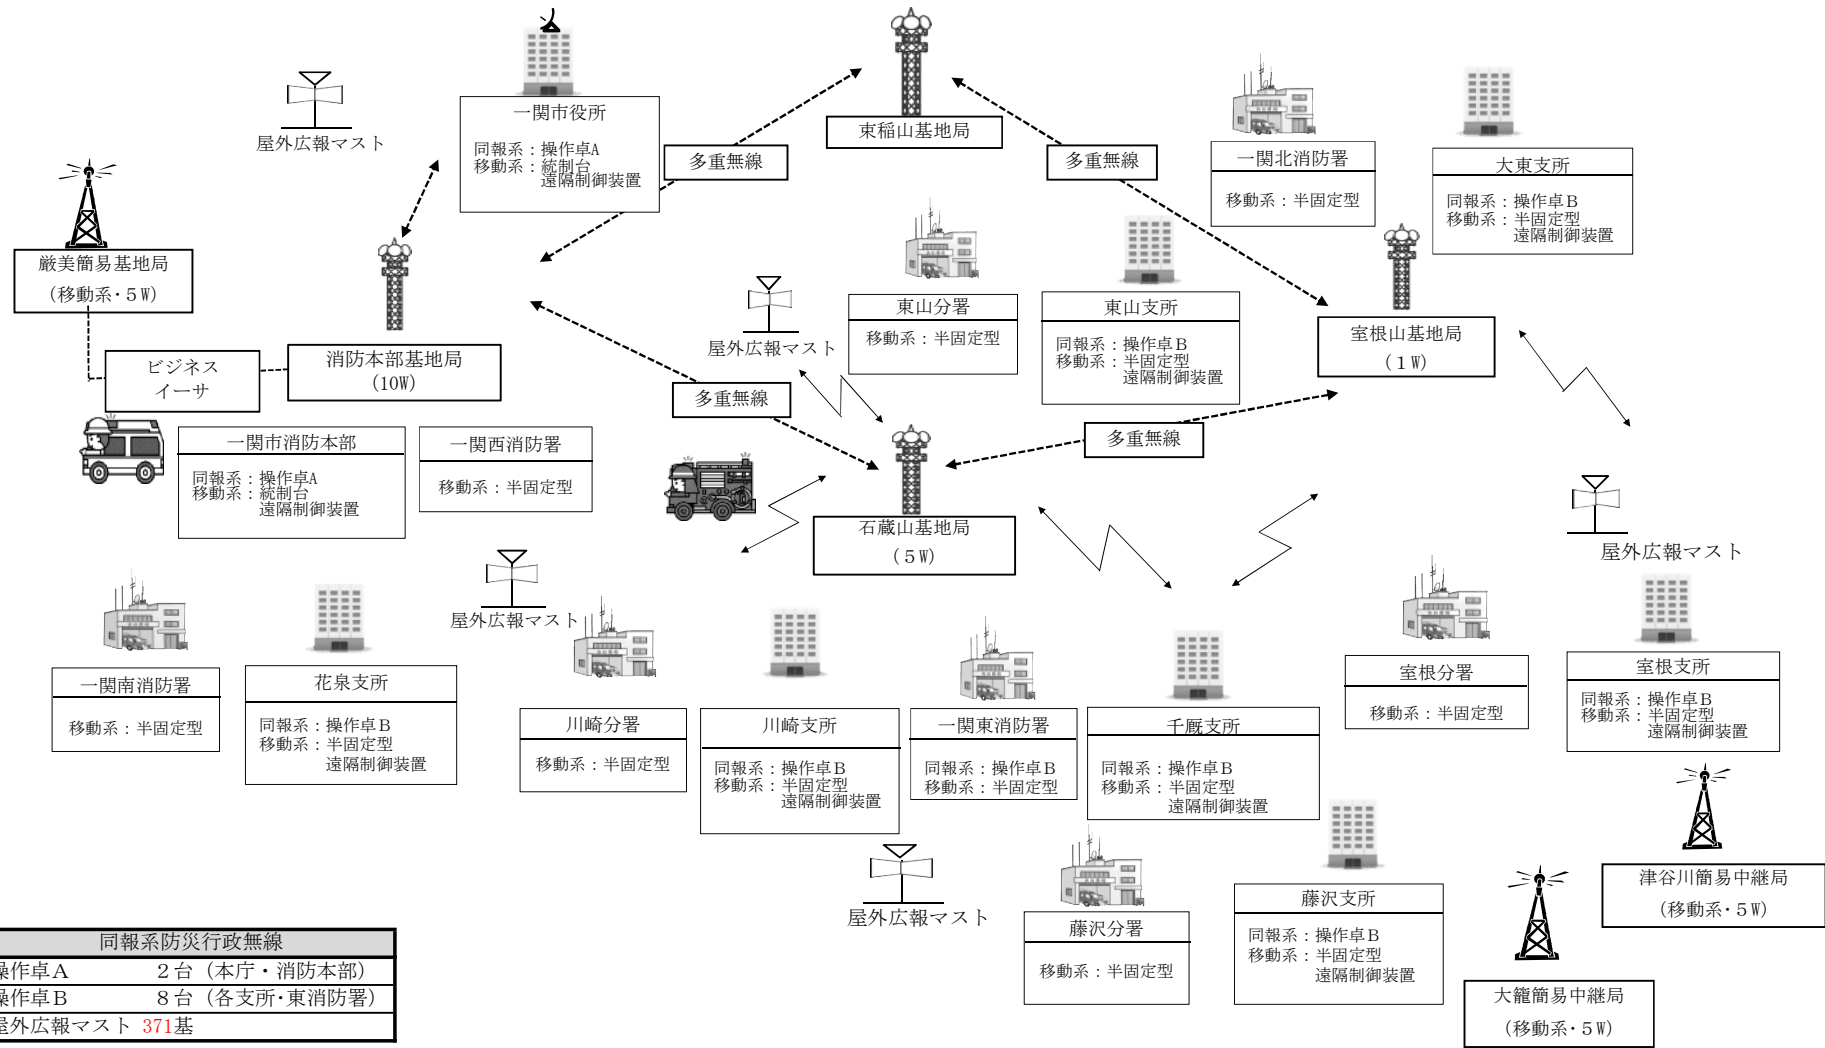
屋外広報マスト

一関市役所
同報系：操作卓A
移動系：統制台
遠隔制御装置

東稲山基地局

多重無線

多重無線

一関北消防署
移動系：半固定型

大東支所
同報系：操作卓B
移動系：半固定型
遠隔制御装置

厳美簡易基地局
（移動系・5W）

ビジネス
イーサ

消防本部基地局
（10W）

屋外広報マスト

東山分署
移動系：半固定型

東山支所
同報系：操作卓B
移動系：半固定型
遠隔制御装置

室根山基地局
（1W）

多重無線

多重無線

一関市消防本部
同報系：操作卓A
移動系：統制台
遠隔制御装置

一関西消防署
移動系：半固定型

石蔵山基地局
（5W）

屋外広報マスト

屋外広報マスト

一関南消防署
移動系：半固定型

花泉支所
同報系：操作卓B
移動系：半固定型
遠隔制御装置

川崎分署
移動系：半固定型

川崎支所
同報系：操作卓B
移動系：半固定型
遠隔制御装置

一関東消防署
同報系：操作卓B
移動系：半固定型

千厩支所
同報系：操作卓B
移動系：半固定型
遠隔制御装置

室根分署
移動系：半固定型

室根支所
同報系：操作卓B
移動系：半固定型
遠隔制御装置

津谷川簡易中継局
（移動系・5W）

屋外広報マスト

藤沢分署
移動系：半固定型

藤沢支所
同報系：操作卓B
移動系：半固定型
遠隔制御装置

大籠簡易中継局
（移動系・5W）

| 同報系防災行政無線 | |
|---|---|
| 操作卓A | 2台（本庁・消防本部） |
| 操作卓B | 8台（各支所・東消防署） |
| 屋外広報マスト 371基 | |